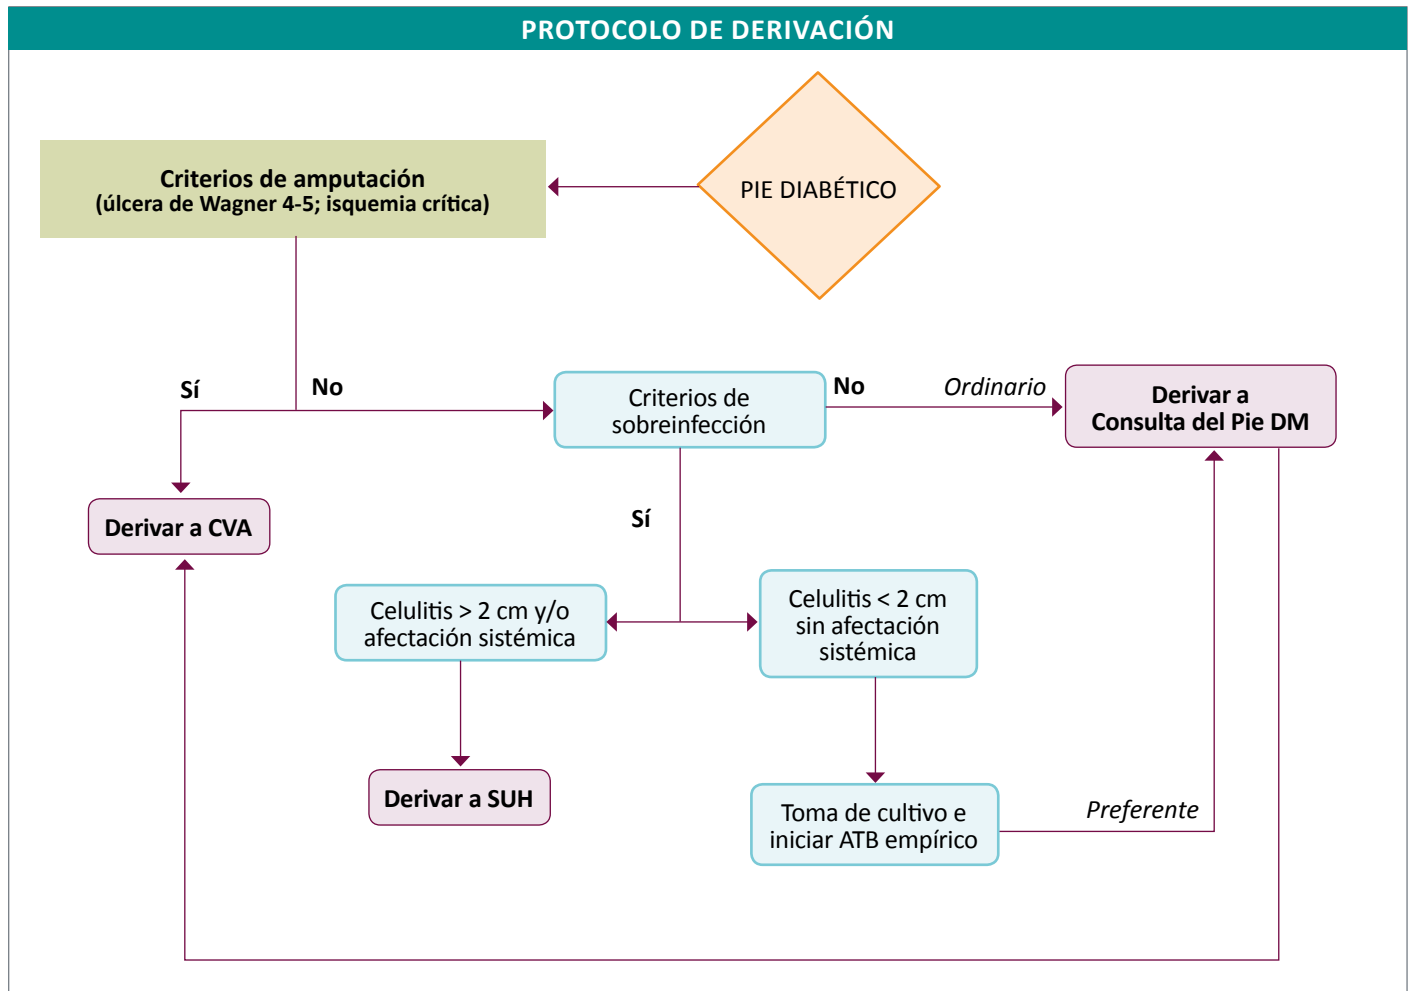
PROTOCOLO DE DERIVACIÓN

PIE DIABÉTICO

Criterios de amputación
(úlcera de Wagner 4-5; isquemia crítica)

Sí

No

Derivar a CVA

Criterios de sobreinfección

No

Ordinario

Derivar a Consulta del Pie DM

Sí

Celulitis > 2 cm y/o afectación sistémica

Celulitis < 2 cm sin afectación sistémica

Derivar a SUH

Toma de cultivo e iniciar ATB empírico

Preferente